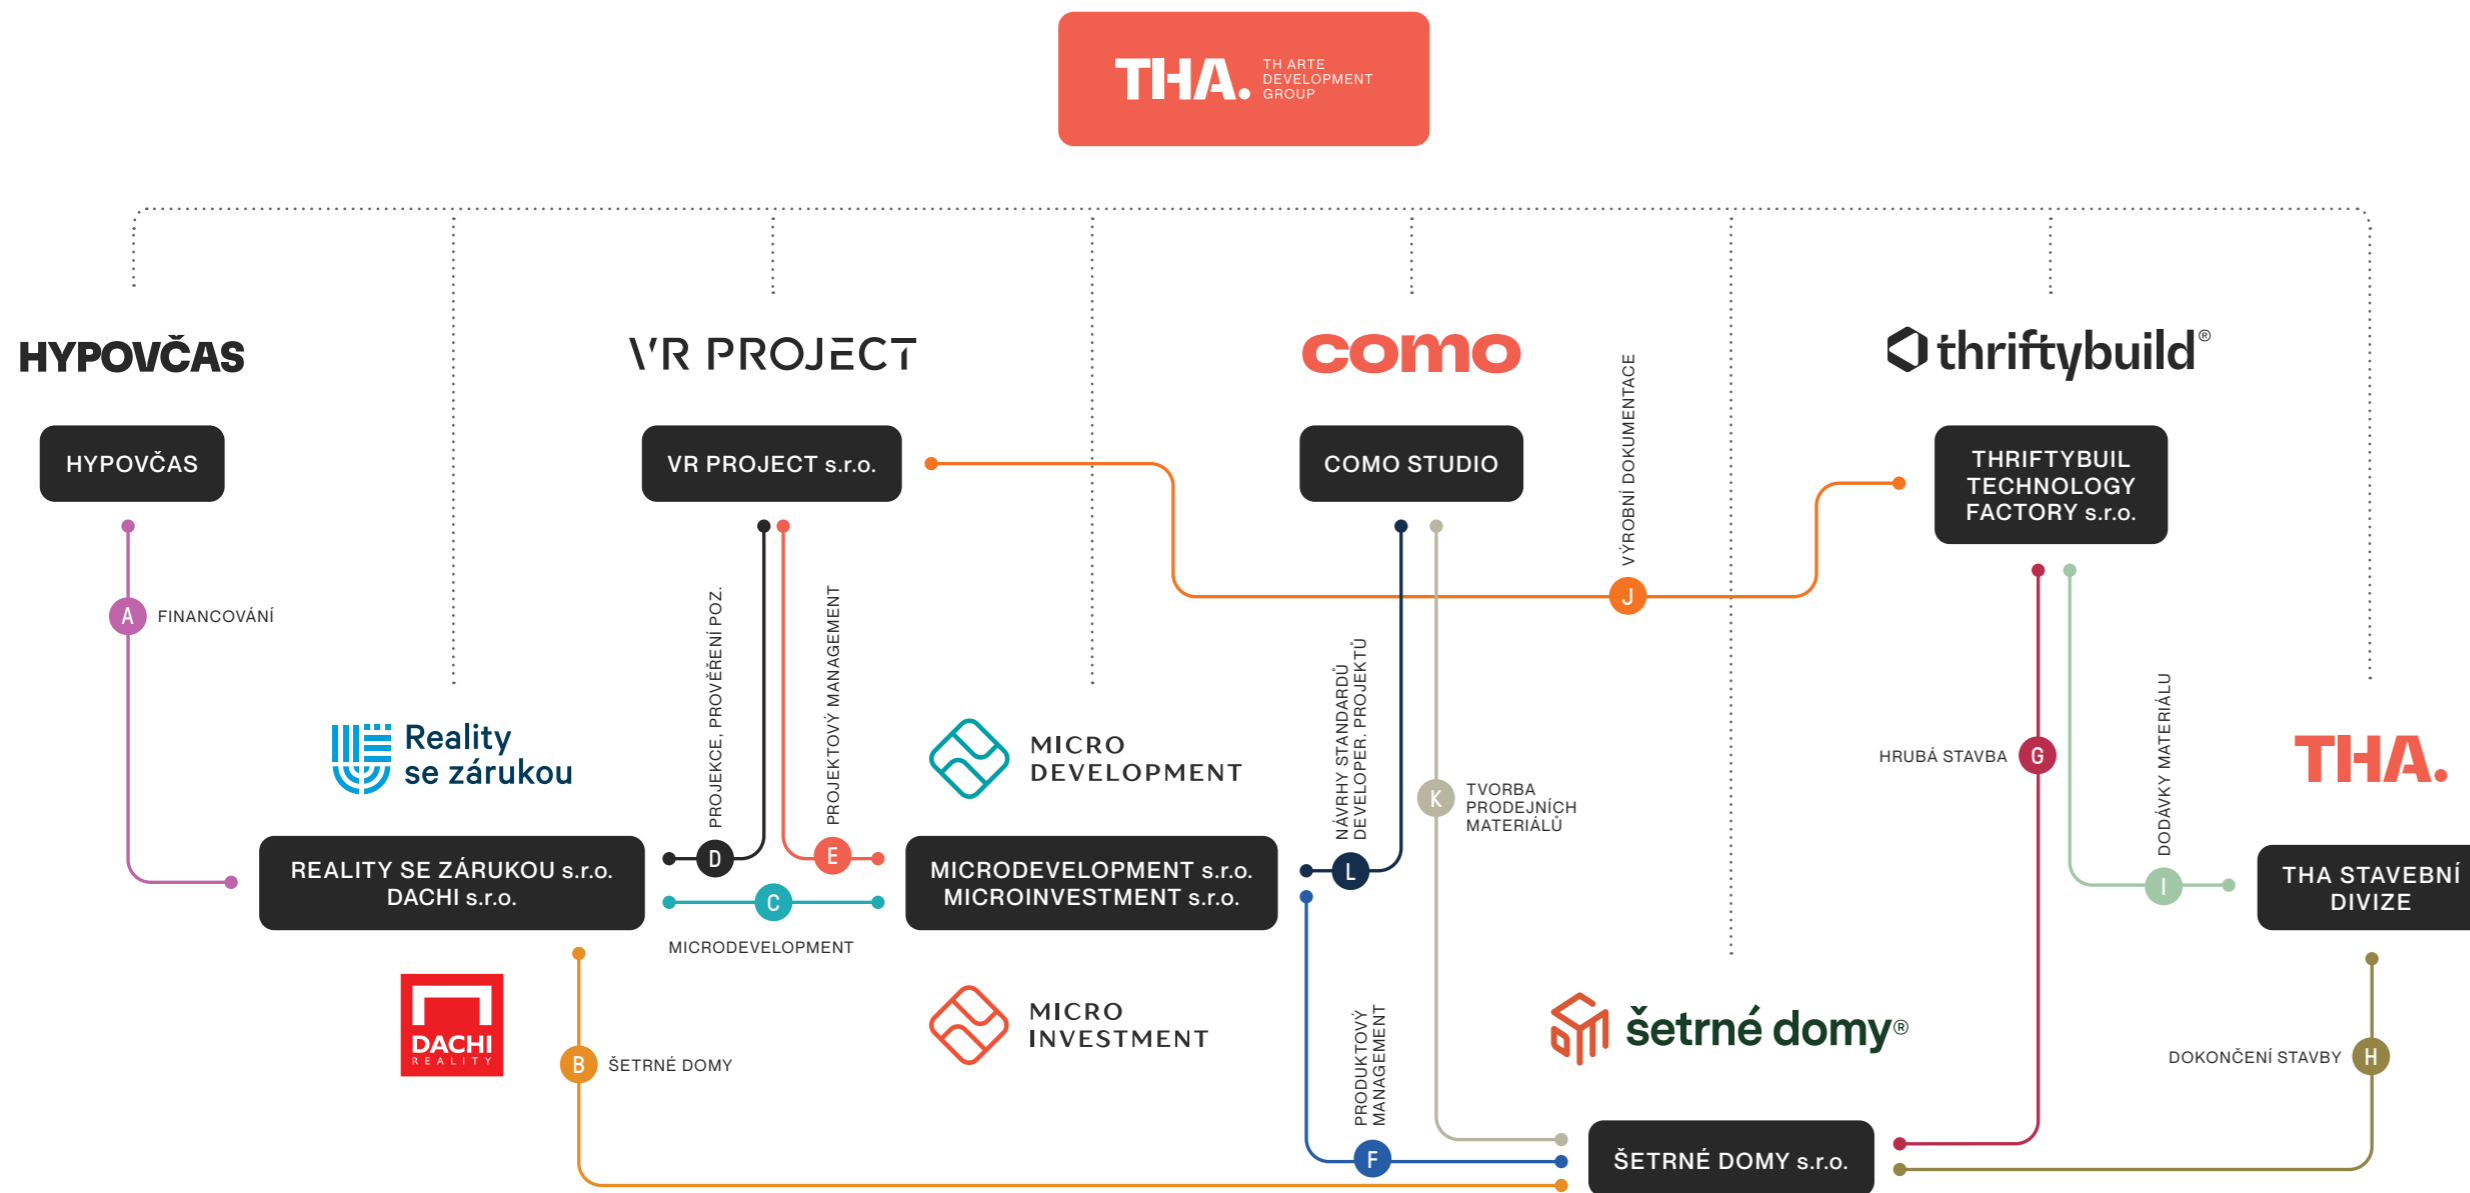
THA. TH ARTE DEVELOPMENT GROUP

HYPOVČAS

VR PROJECT

como

thriftybuild®

HYPOVČAS

VR PROJECT s.r.o.

COMO STUDIO

THRIFTYBUIL TECHNOLOGY FACTORY s.r.o.

VÝROBNÍ DOKUMENTACE

A FINANCOVÁNÍ

PROJEKCE, PROVĚŘENÍ POZ.

PROJEKTOVÝ MANAGEMENT

J

NÁVRHY STANDARDŮ DEVELOPER. PROJEKTŮ

Reality se zárukou

MICRO DEVELOPMENT

K TVORBA PRODEJNÍCH MATERIÁLŮ

HRUBÁ STAVBA G

DODÁVKY MATERIÁLU

THA.

REALITY SE ZÁRUKOU s.r.o. DACHI s.r.o.

D

E

MICRODEVELOPMENT s.r.o. MICROINVESTMENT s.r.o.

L

I

THA STAVEBNÍ DIVIZE

C

MICRODEVELOPMENT

DACHI REALITY

B ŠETRNÉ DOMY

MICRO INVESTMENT

PRODUKTOVÝ MANAGEMENT

šetrné domy®

DOKONČENÍ STAVBY H

F

ŠETRNÉ DOMY s.r.o.